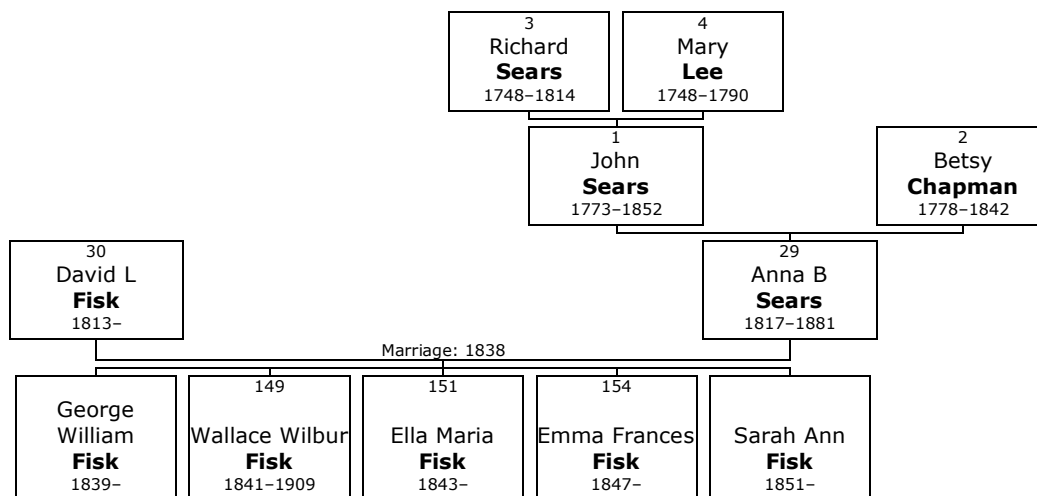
3
Richard
**Sears**
1748–1814

4
Mary
**Lee**
1748–1790

1
John
**Sears**
1773–1852

2
Betsy
**Chapman**
1778–1842

30
David L
**Fisk**
1813–

29
Anna B
**Sears**
1817–1881

Marriage: 1838

George William
**Fisk**
1839–

149
Wallace Wilbur
**Fisk**
1841–1909

151
Ella Maria
**Fisk**
1843–

154
Emma Frances
**Fisk**
1847–

Sarah Ann
**Fisk**
1851–